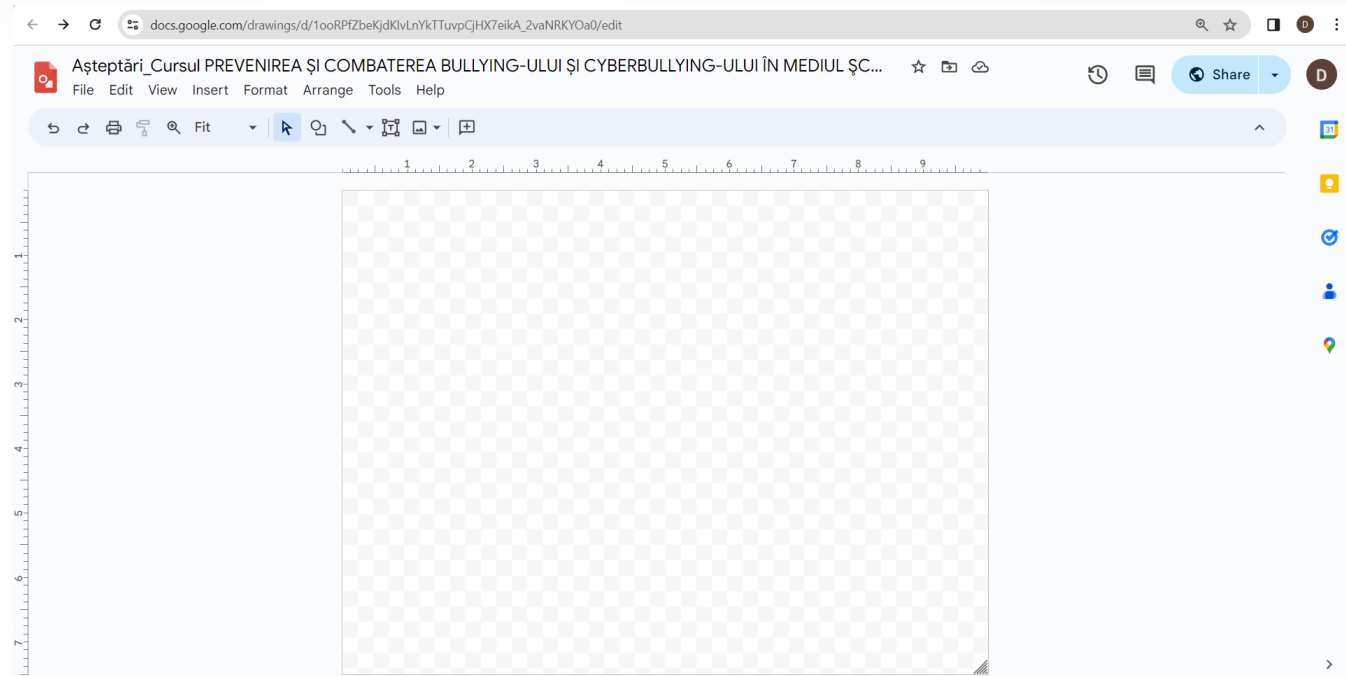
docs.google.com/drawings/d/1ooRPfZbeKjdKlvLnYkTTuvpCjHX7eikA_2vaNRKYOa0/edit

D

Așteptări_Cursul PREVENIREA ȘI COMBATEREA BULLYING-ULUI ȘI CYBERBULLYING-ULUI ÎN MEDIUL ȘC...

File Edit View Insert Format Arrange Tools Help

Share

D

Fit

1 2 3 4 5 6 7 8 9

1 2 3 4 5 6 7

31